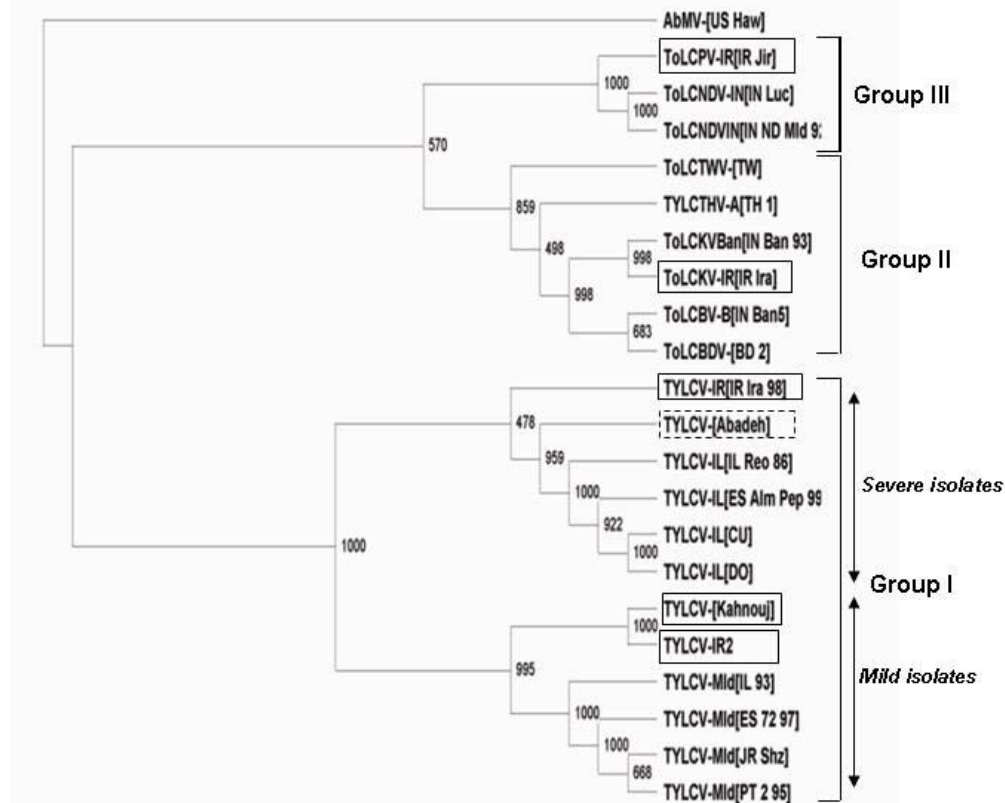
AbMV-[US Haw]
ToLCPV-IR[IR Jir]
1000
ToLCNDV-IN[IN Luc]
1000
ToLCNDVIN[IN ND Mld 9:
Group III
570
ToLCTWV-[TW]
TYLCTHV-A[TH 1]
859
ToLCKVBan[IN Ban 93]
498
998
ToLCKV-IR[IR Ira]
Group II
998
ToLCBV-B[IN Ban5]
683
ToLCBDV-[BD 2]
TYLCV-IR[IR Ira 98]
478
TYLCV-[Abadeh]
959
TYLCV-IL[IL Reo 86]
1000
TYLCV-IL[ES Alm Pep 99
Severe isolates
922
TYLCV-IL[CU]
1000
1000
TYLCV-IL[DO]
Group I
TYLCV-[Kahnouj]
1000
TYLCV-IR2
995
TYLCV-Mld[IL 93]
Mild isolates
1000
TYLCV-Mld[ES 72 97]
1000
TYLCV-Mld[JR Shz]
668
TYLCV-Mld[PT 2 95]